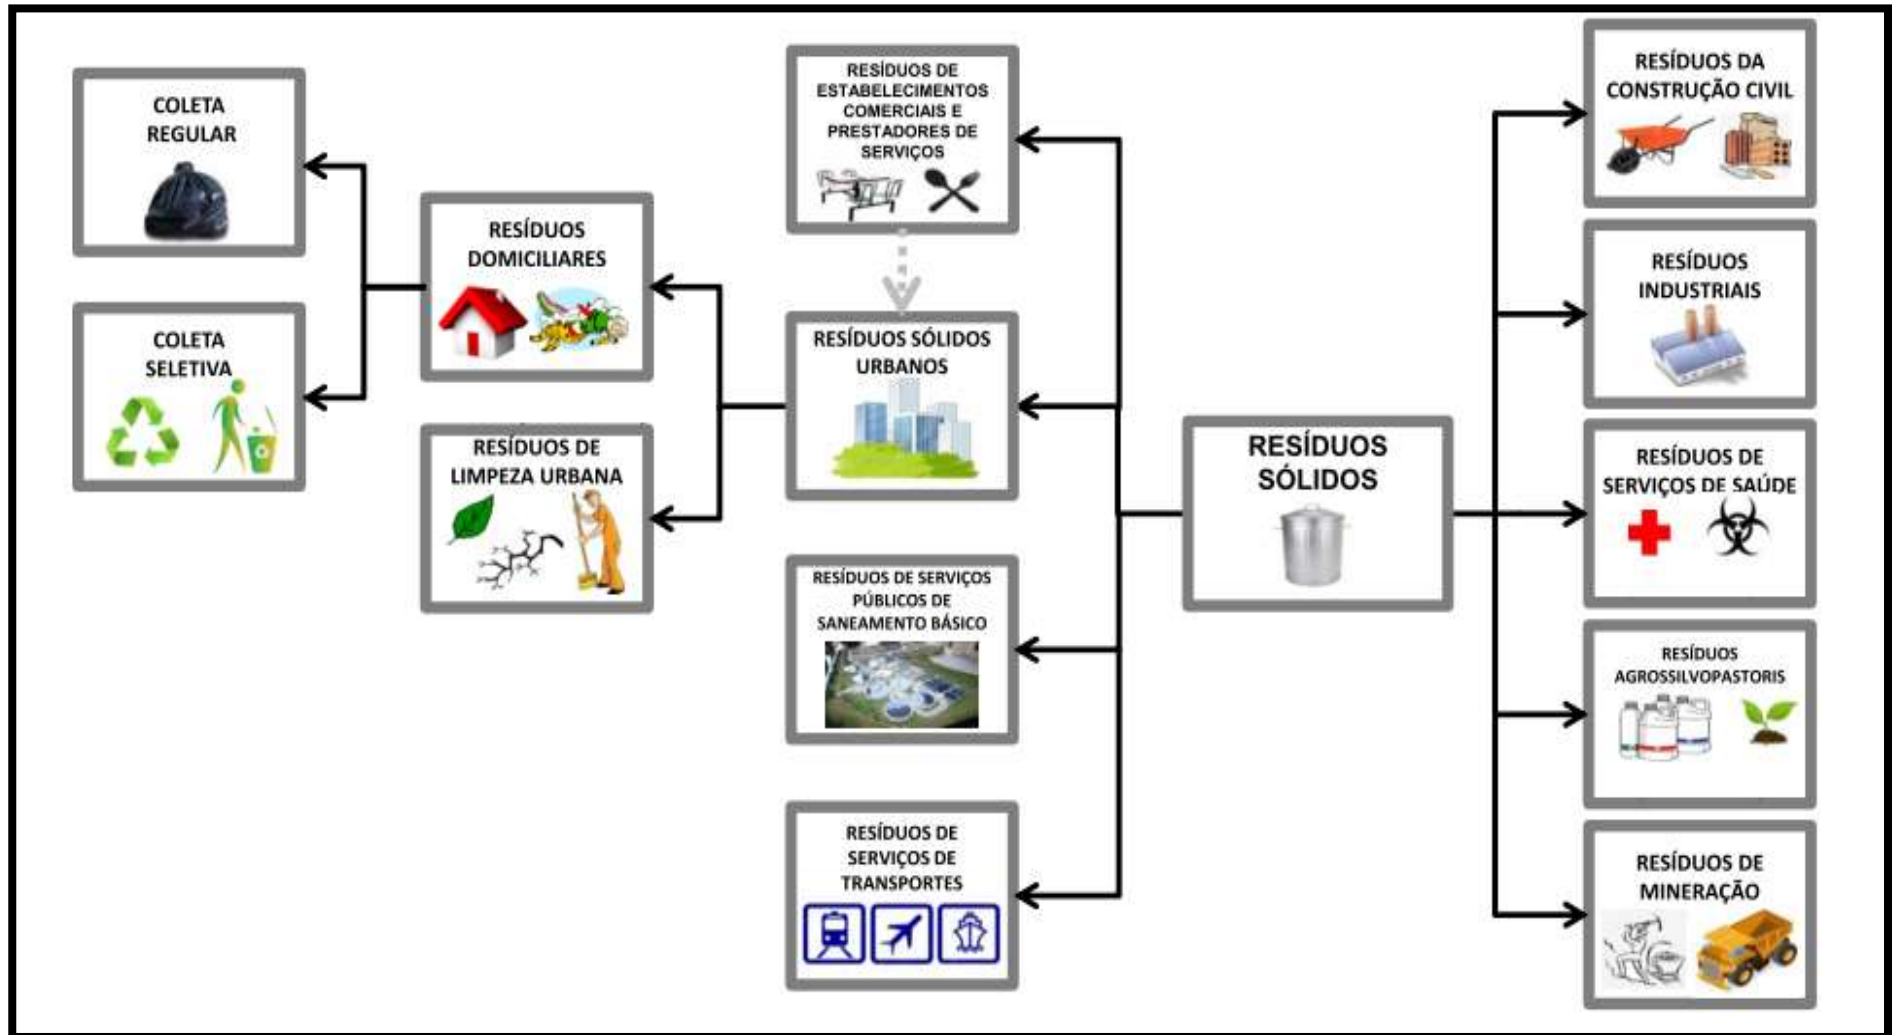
COLETA REGULAR

COLETA SELETIVA

RESÍDUOS DOMICILIARES

RESÍDUOS DE LIMPEZA URBANA

RESÍDUOS DE ESTABELECIMENTOS COMERCIAIS E PRESTADORES DE SERVIÇOS

RESÍDUOS SÓLIDOS URBANOS

RESÍDUOS DE SERVIÇOS PÚBLICOS DE SANEAMENTO BÁSICO

RESÍDUOS DE SERVIÇOS DE TRANSPORTES

RESÍDUOS SÓLIDOS

RESÍDUOS DA CONSTRUÇÃO CIVIL

RESÍDUOS INDUSTRIAIS

RESÍDUOS DE SERVIÇOS DE SAÚDE

RESÍDUOS AGROSSILVOPASTORIS

RESÍDUOS DE MINERAÇÃO